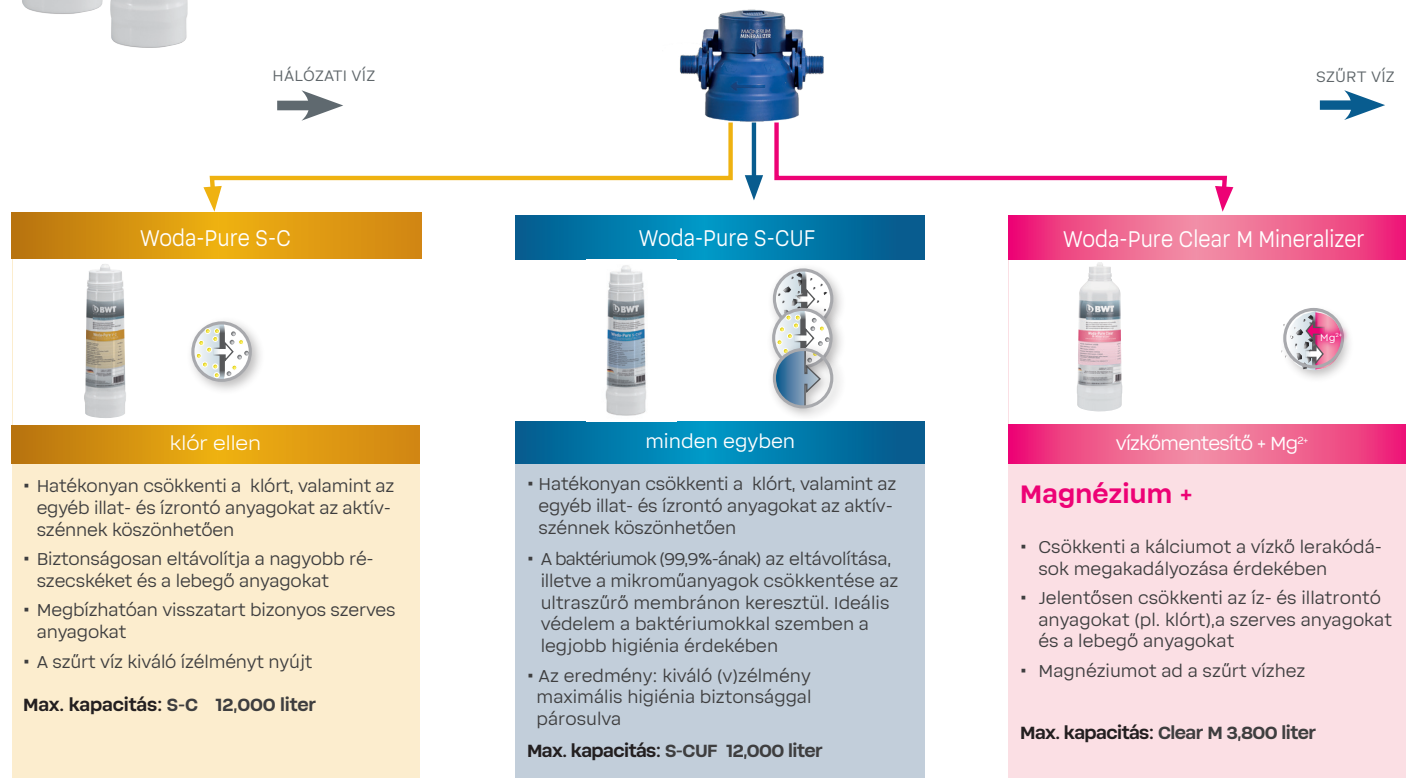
HÁLÓZATI VÍZ

MAGNESIUM MINERALIZER

SZŰRT VÍZ

Woda-Pure S-C

BWT

klór ellen

• Hatékonyan csökkenti a klórt, valamint az egyéb illat- és ízrontó anyagokat az aktívszénnek köszönhetően

• Biztonságosan eltávolítja a nagyobb részecskéket és a lebegő anyagokat

• Megbízhatóan visszatart bizonyos szerves anyagokat

• A szűrt víz kiváló ízélményt nyújt

Max. kapacitás: S-C 12,000 liter

Woda-Pure S-CUF

BWT

minden egyben

• Hatékonyan csökkenti a klórt, valamint az egyéb illat- és ízrontó anyagokat az aktívszénnek köszönhetően

• A baktériumok (99,9%-ának) az eltávolítása, illetve a mikroműanyagok csökkentése az ultraszűrő membránon keresztül. Ideális védelem a baktériumokkal szemben a legjobb higiénia érdekében

• Az eredmény: kiváló (v)zélmény maximális higiénia biztonsággal párosulva

Max. kapacitás: S-CUF 12,000 liter

Woda-Pure Clear M Mineralizer

BWT

$Mg^{2+}$

vízkőmentesítő + $Mg^{2+}$

Magnézium +

• Csökkenti a kálciumot a vízkő lerakódások megakadályozása érdekében

• Jelentősen csökkenti az íz- és illatrontó anyagokat (pl. klórt),a szerves anyagokat és a lebegő anyagokat

• Magnéziumot ad a szűrt vízhez

Max. kapacitás: Clear M 3,800 liter